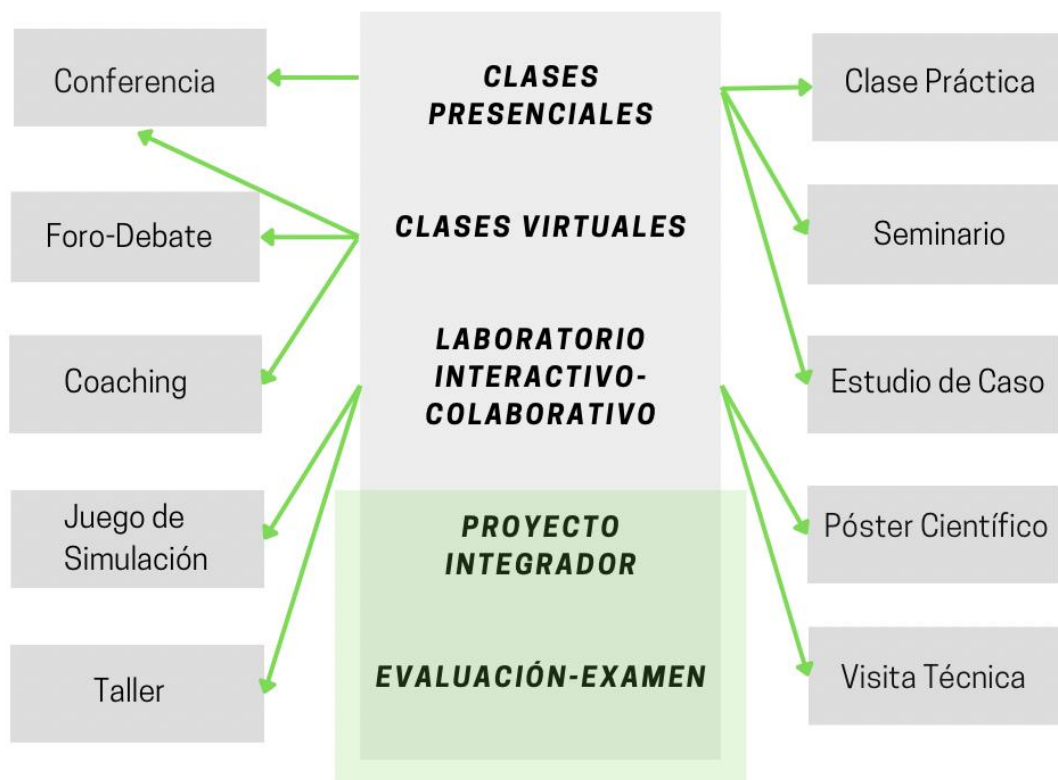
Conferencia

CLASES PRESENCIALES

Clase Práctica

Foro-Debate

CLASES VIRTUALES

Seminario

Coaching

LABORATORIO INTERACTIVO-COLABORATIVO

Estudio de Caso

Juego de Simulación

PROYECTO INTEGRADOR

Póster Científico

Taller

EVALUACIÓN-EXAMEN

Visita Técnica